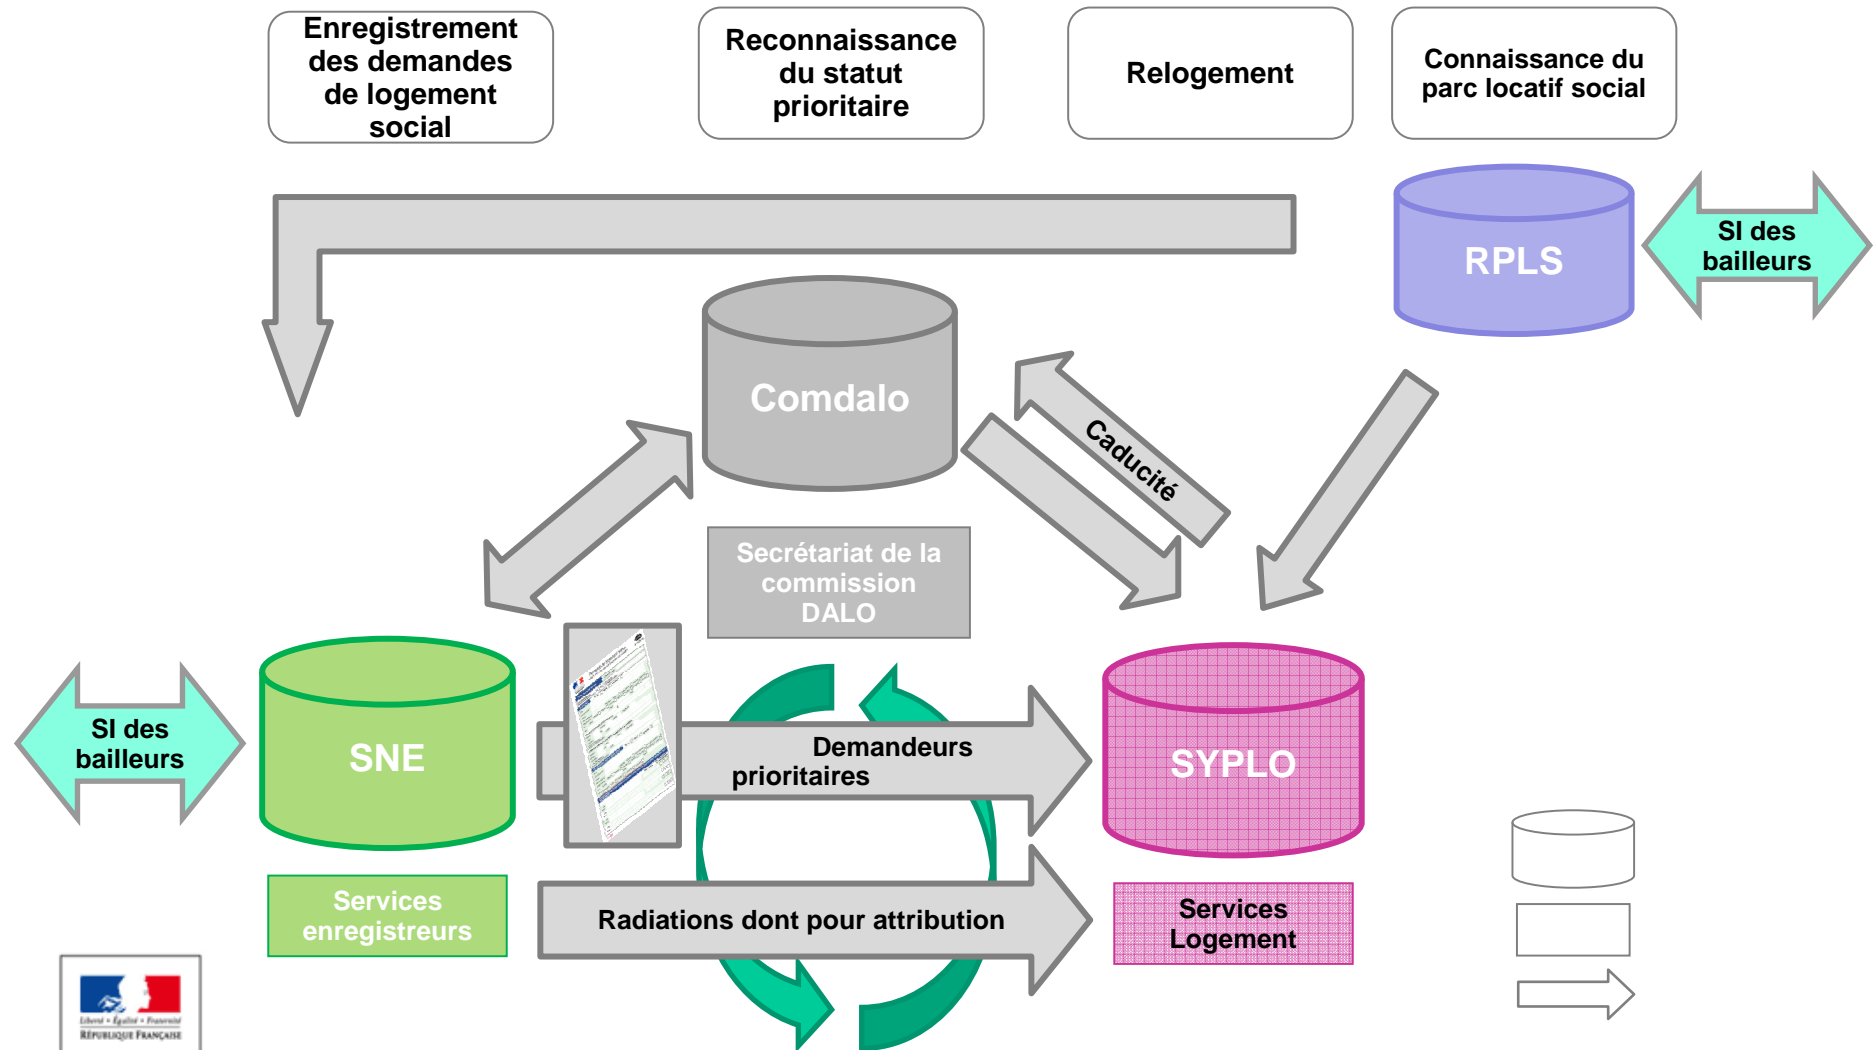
Enregistrement des demandes de logement social

Reconnaissance du statut prioritaire

Relogement

Connaissance du parc locatif social

RPLS

SI des bailleurs

Comdalo

Caducité

Secrétariat de la commission DALO

SI des bailleurs

SNE

Demandeurs prioritaires

SYPLO

Services enregistreurs

Radiations dont pour attribution

Services Logement

Liberté • Égalité • Fraternité
RÉPUBLIQUE FRANÇAISE